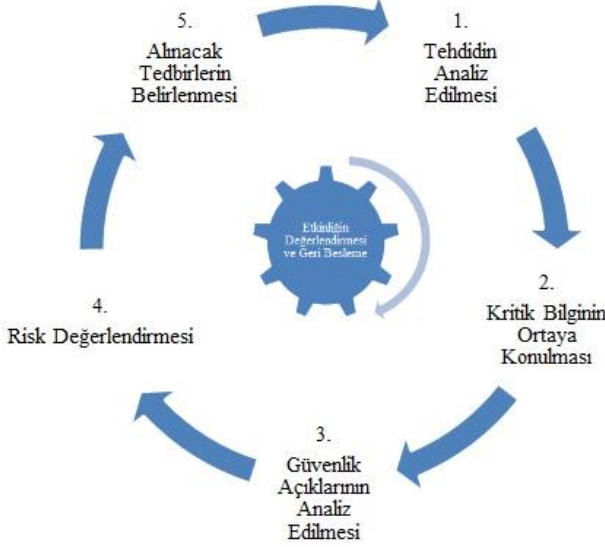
5.
Alınacak Tedbirlerin Belirlenmesi

1.
Tehdidin Analiz Edilmesi

Etkinliğin Değerlendirmesi ve Geri Besleme

2.
Kritik Bilginin Ortaya Konulması

4.
Risk Değerlendirmesi

3.
Güvenlik Açıklarının Analiz Edilmesi